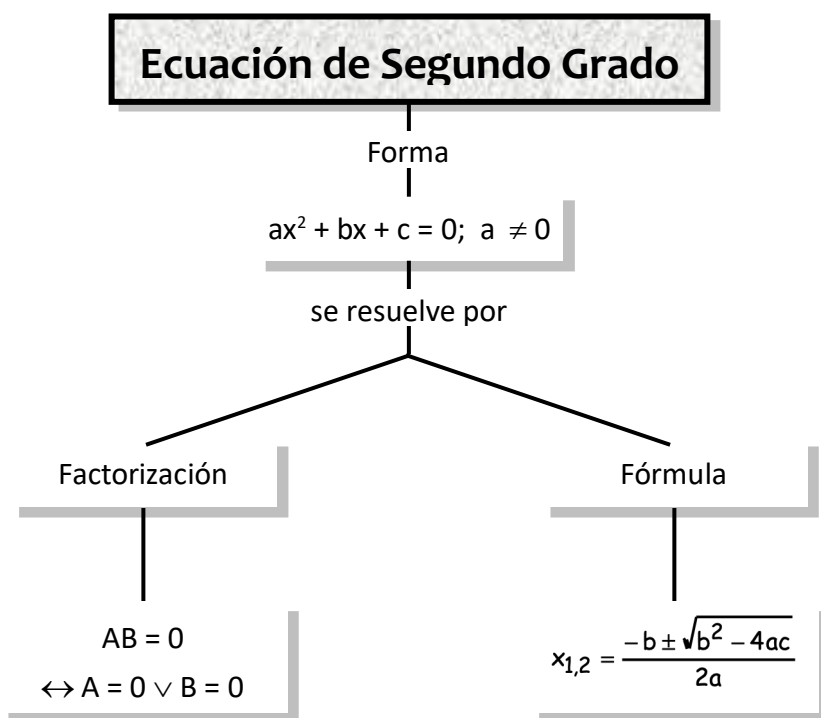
Ecuación de Segundo Grado

Forma

$ax^2 + bx + c = 0; \ a \neq 0$

se resuelve por

Factorización

Fórmula

$AB = 0$

$\leftrightarrow A = 0 \vee B = 0$

$x_{1,2} = \frac{-b \pm \sqrt{b^2 - 4ac}}{2a}$